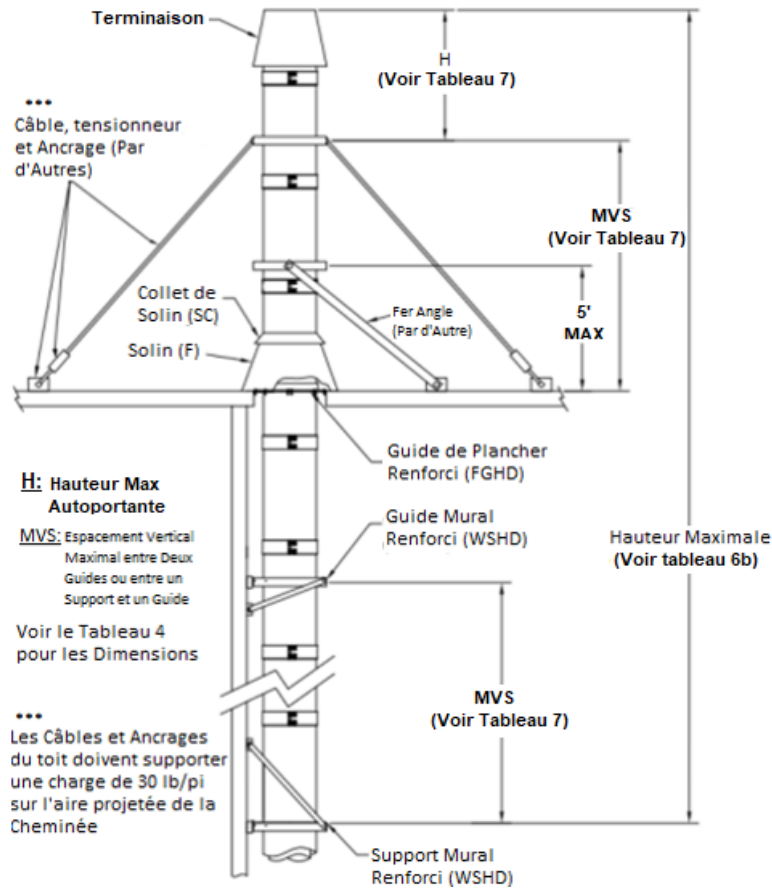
Terminaison

H
(Voir Tableau 7)

\*\*\*
Câble, tensionneur et Ancrage (Par d'Autres)

MVS
(Voir Tableau 7)

Collet de Solin (SC)

Fer Angle (Par d'Autre)

5'
MAX

Solin (F)

Guide de Plancher Renforci (FGHD)

H: Hauteur Max Autoportante

MVS: Espacement Vertical Maximal entre Deux Guides ou entre un Support et un Guide

Guide Mural Renforci (WSHD)

Hauteur Maximale
(Voir tableau 6b)

Voir le Tableau 4 pour les Dimensions

MVS
(Voir Tableau 7)

\*\*\*
Les Câbles et Ancrages du toit doivent supporter une charge de 30 lb/pi sur l'aire projetée de la Cheminée

Support Mural Renforci (WSHD)